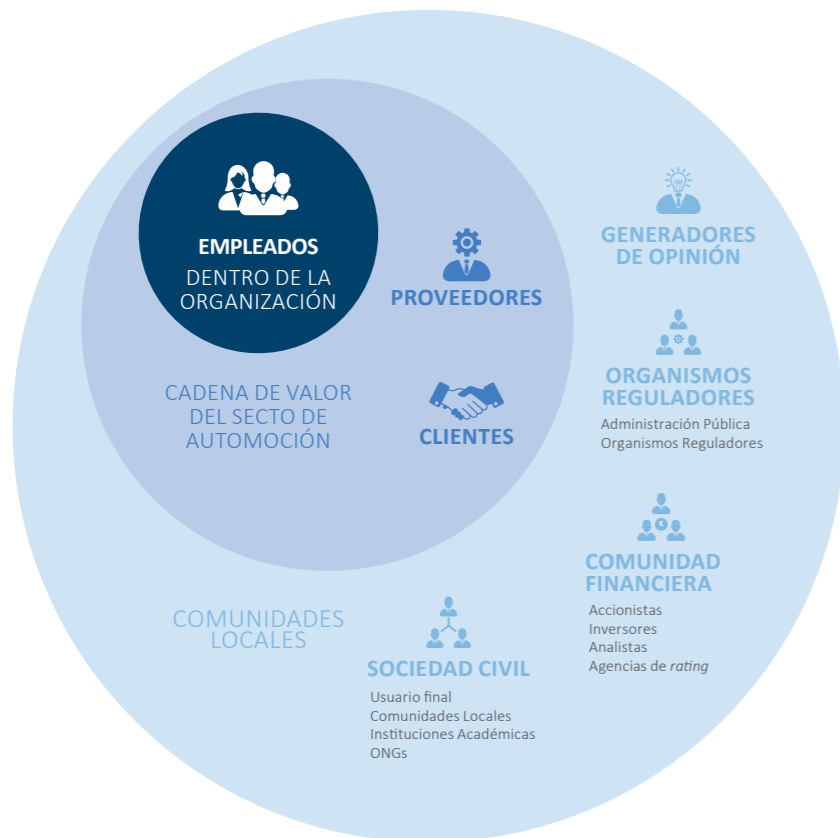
EMPLEADOS
DENTRO DE LA ORGANIZACIÓN

PROVEEDORES

CADENA DE VALOR DEL SECTO DE AUTOMOCIÓN

CLIENTES

GENERADORES DE OPINIÓN

ORGANISMOS REGULADORES
Administración Pública
Organismos Reguladores

COMUNIDAD FINANCIERA
Accionistas
Inversores
Analistas
Agencias de *rating*

COMUNIDADES LOCALES

SOCIEDAD CIVIL
Usuario final
Comunidades Locales
Instituciones Académicas
ONGs